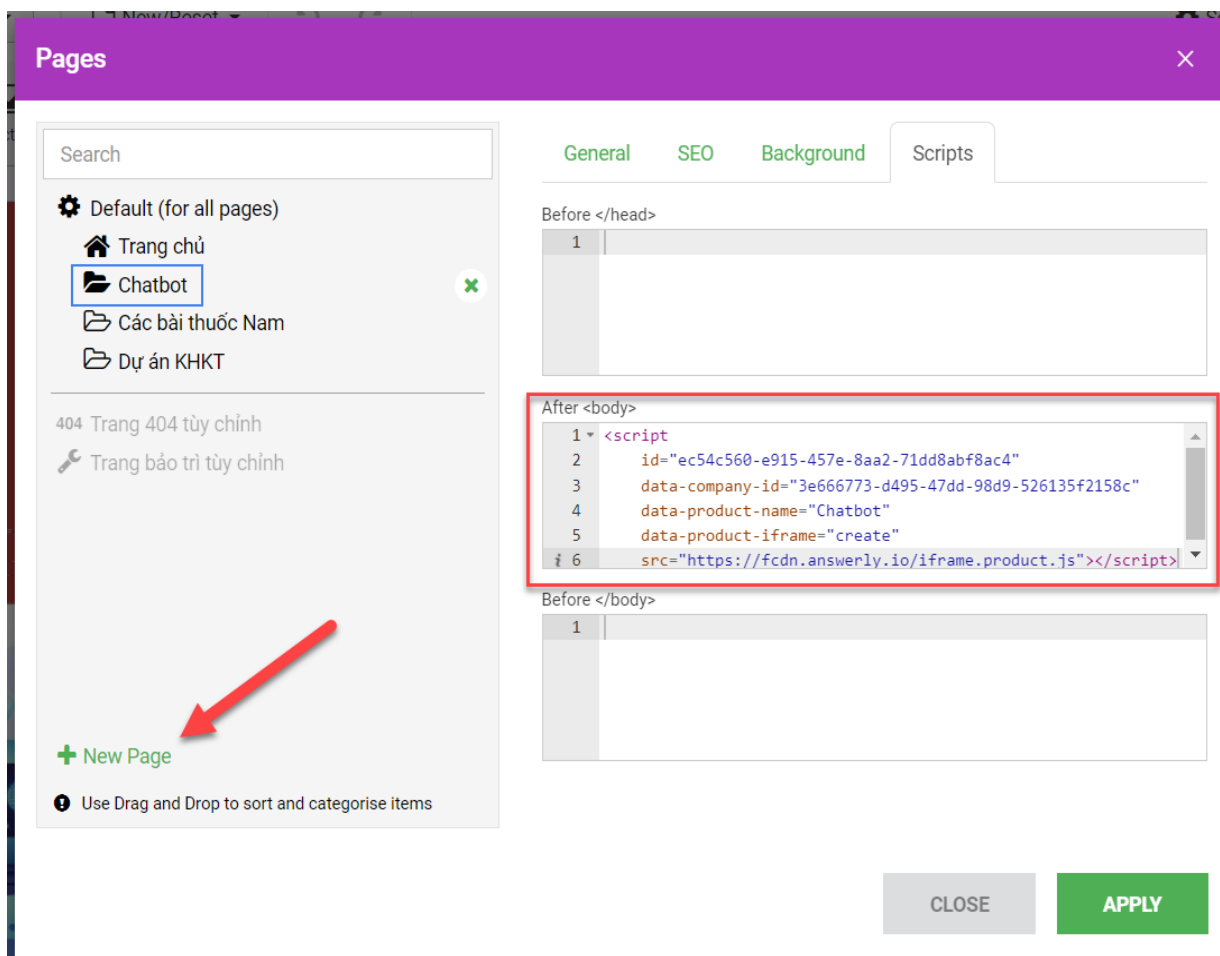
Pages

×

Search

Default (for all pages)

Trang chủ

Chatbot

Các bài thuốc Nam

Dự án KHKT

404 Trang 404 tùy chỉnh

Trang bảo trì tùy chỉnh

+ New Page

Use Drag and Drop to sort and categorise items

General SEO Background Scripts

Before </head>

1

After <body>

1 <script
2 id="ec54c560-e915-457e-8aa2-71dd8abf8ac4"
3 data-company-id="3e666773-d495-47dd-98d9-526135f2158c"
4 data-product-name="Chatbot"
5 data-product-iframe="create"
6 src="https://fcdn.answerly.io/iframe.product.js"></script>

Before </body>

1

CLOSE

APPLY